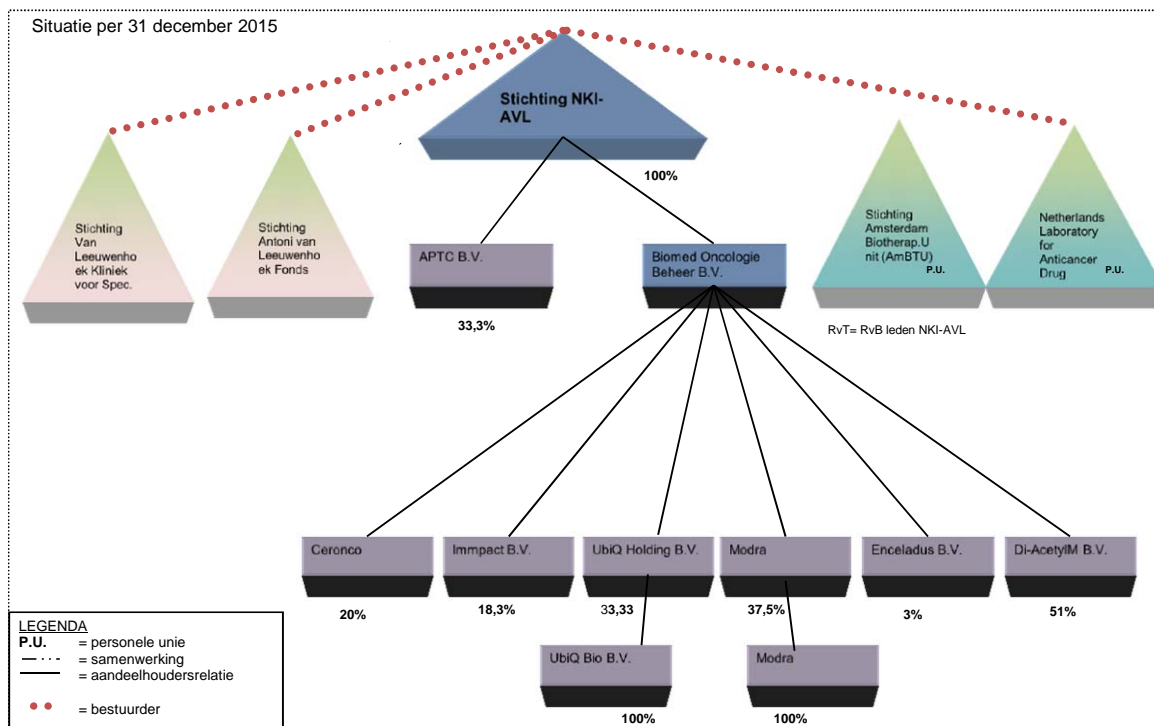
Situatie per 31 december 2015

Stichting NKI-AVL

100%

Stichting Van Leeuwenhoek Kliniek voor Spec.

Stichting Antoni van Leeuwenhoek Fonds

APTC B.V.

33,3%

Biomed Oncologie Beheer B.V.

Stichting Amsterdam Biotherap.Unit (AmBTU) P.U.

Netherlands Laboratory for Anticancer Drug P.U.

RvT= RvB leden NKI-AVL

Ceronco

20%

Immpact B.V.

18,3%

UbiQ Holding B.V.

33,33

Modra

37,5%

Enceladus B.V.

3%

Di-AcetylM B.V.

51%

UbiQ Bio B.V.

100%

Modra

100%

LEGENDA
P.U. = personele unie
= samenwerking
= aandeelhoudersrelatie
= bestuurder